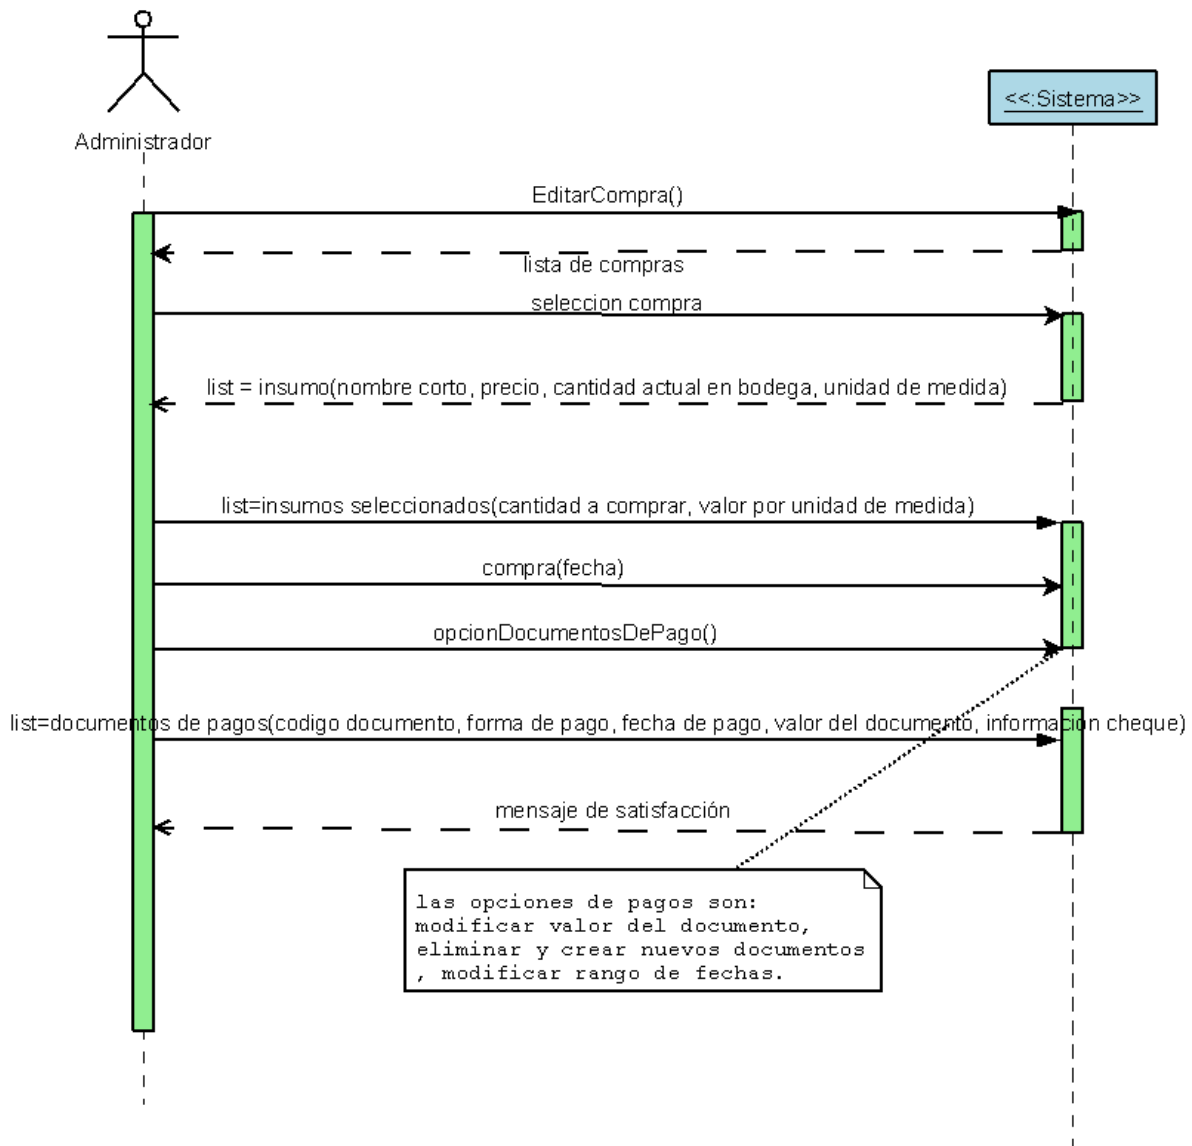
Administrador

<<:Sistema>>

EditarCompra()

lista de compras

seleccion compra

list = insumo(nombre corto, precio, cantidad actual en bodega, unidad de medida)

list=insumos seleccionados(cantidad a comprar, valor por unidad de medida)

compra(fecha)

opcionDocumentosDePago()

list=documentos de pagos(codigo documento, forma de pago, fecha de pago, valor del documento, informacion cheque)

mensaje de satisfacción

las opciones de pagos son: modificar valor del documento, eliminar y crear nuevos documentos , modificar rango de fechas.